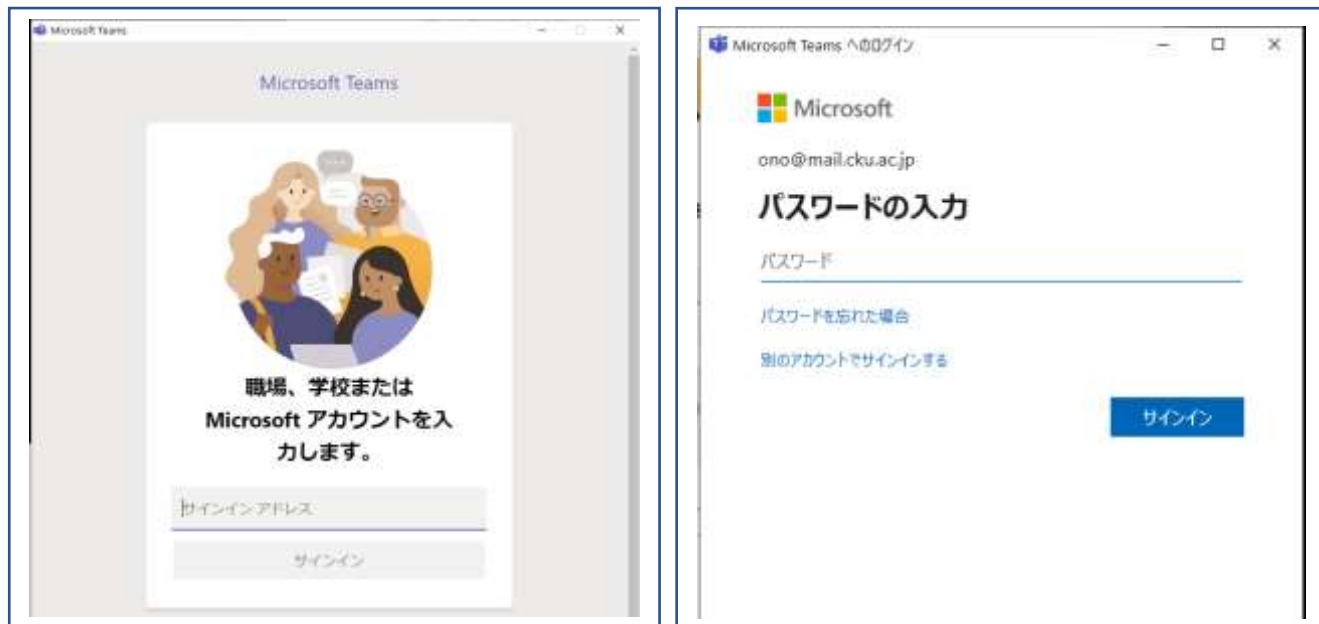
Microsoft Teams

Microsoft Teams

職場、学校または Microsoft アカウントを入力します。

サインイン アドレス

サインイン

Microsoft Teams へのログイン

Microsoft

ono@mail.cku.ac.jp

パスワードの入力

パスワード

パスワードを忘れた場合

別のアカウントでサインインする

サインイン